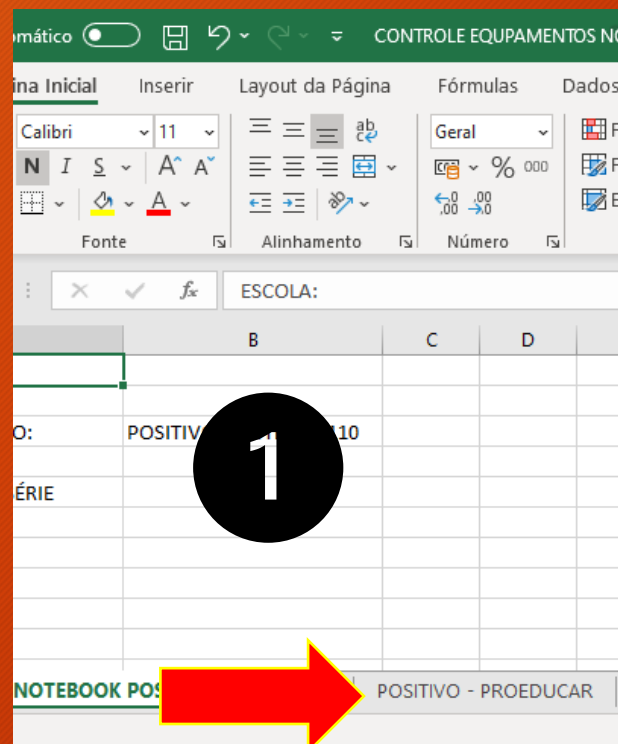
omático

CONTROLE EQUIPAMENTOS NO

ina Inicial | Inserir | Layout da Página | Fórmulas | Dados

Calibri | 11
N I S | A A
Fonte

Alinhamento

Geral
% 000
Número

ESCOLA:

B | C | D

O: | POSITIV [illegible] 10

ÉRIE

1

NOTEBOOK POS | POSITIVO - PROEDUCAR